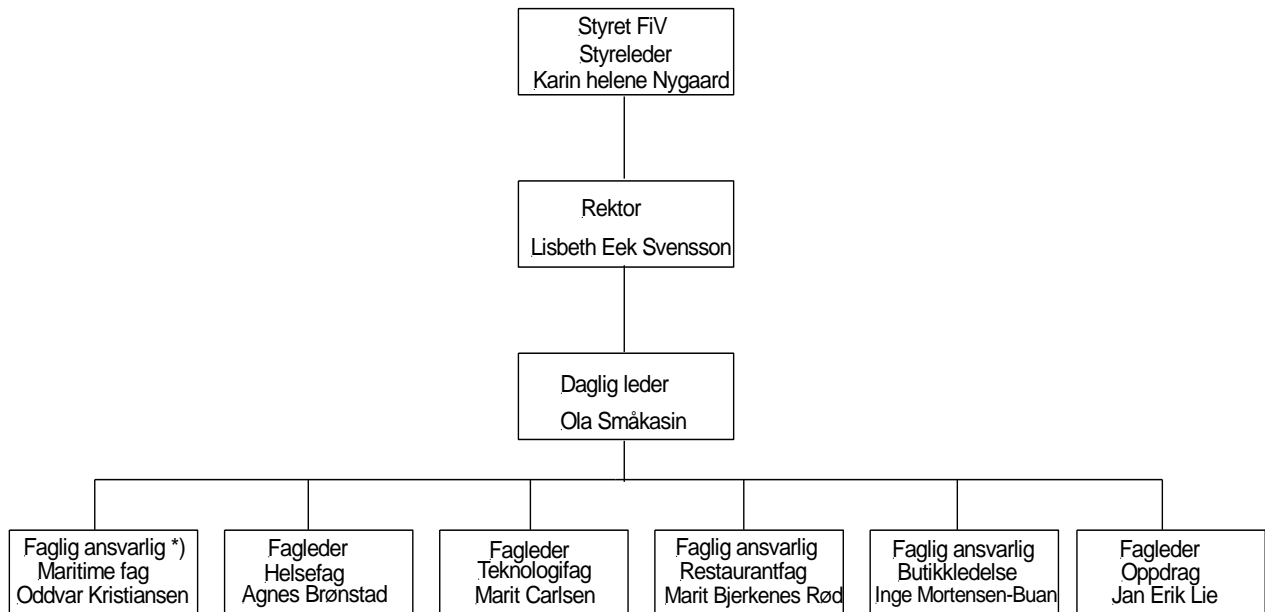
Styret FiV
Styreleder
Karin helene Nygaard

Rektor
Lisbeth Eek Svensson

Daglig leder
Ola Småkasin

Faglig ansvarlig *)
Maritime fag
Oddvar Kristiansen

Fagleder
Helsefag
Agnes Brønstad

Fagleder
Teknologifag
Marit Carlsen

Faglig ansvarlig
Restaurantfag
Marit Bjerkenes Rød

Faglig ansvarlig
Butikkledelse
Inge Mortensen-Buan

Fagleder
Oppdrag
Jan Erik Lie